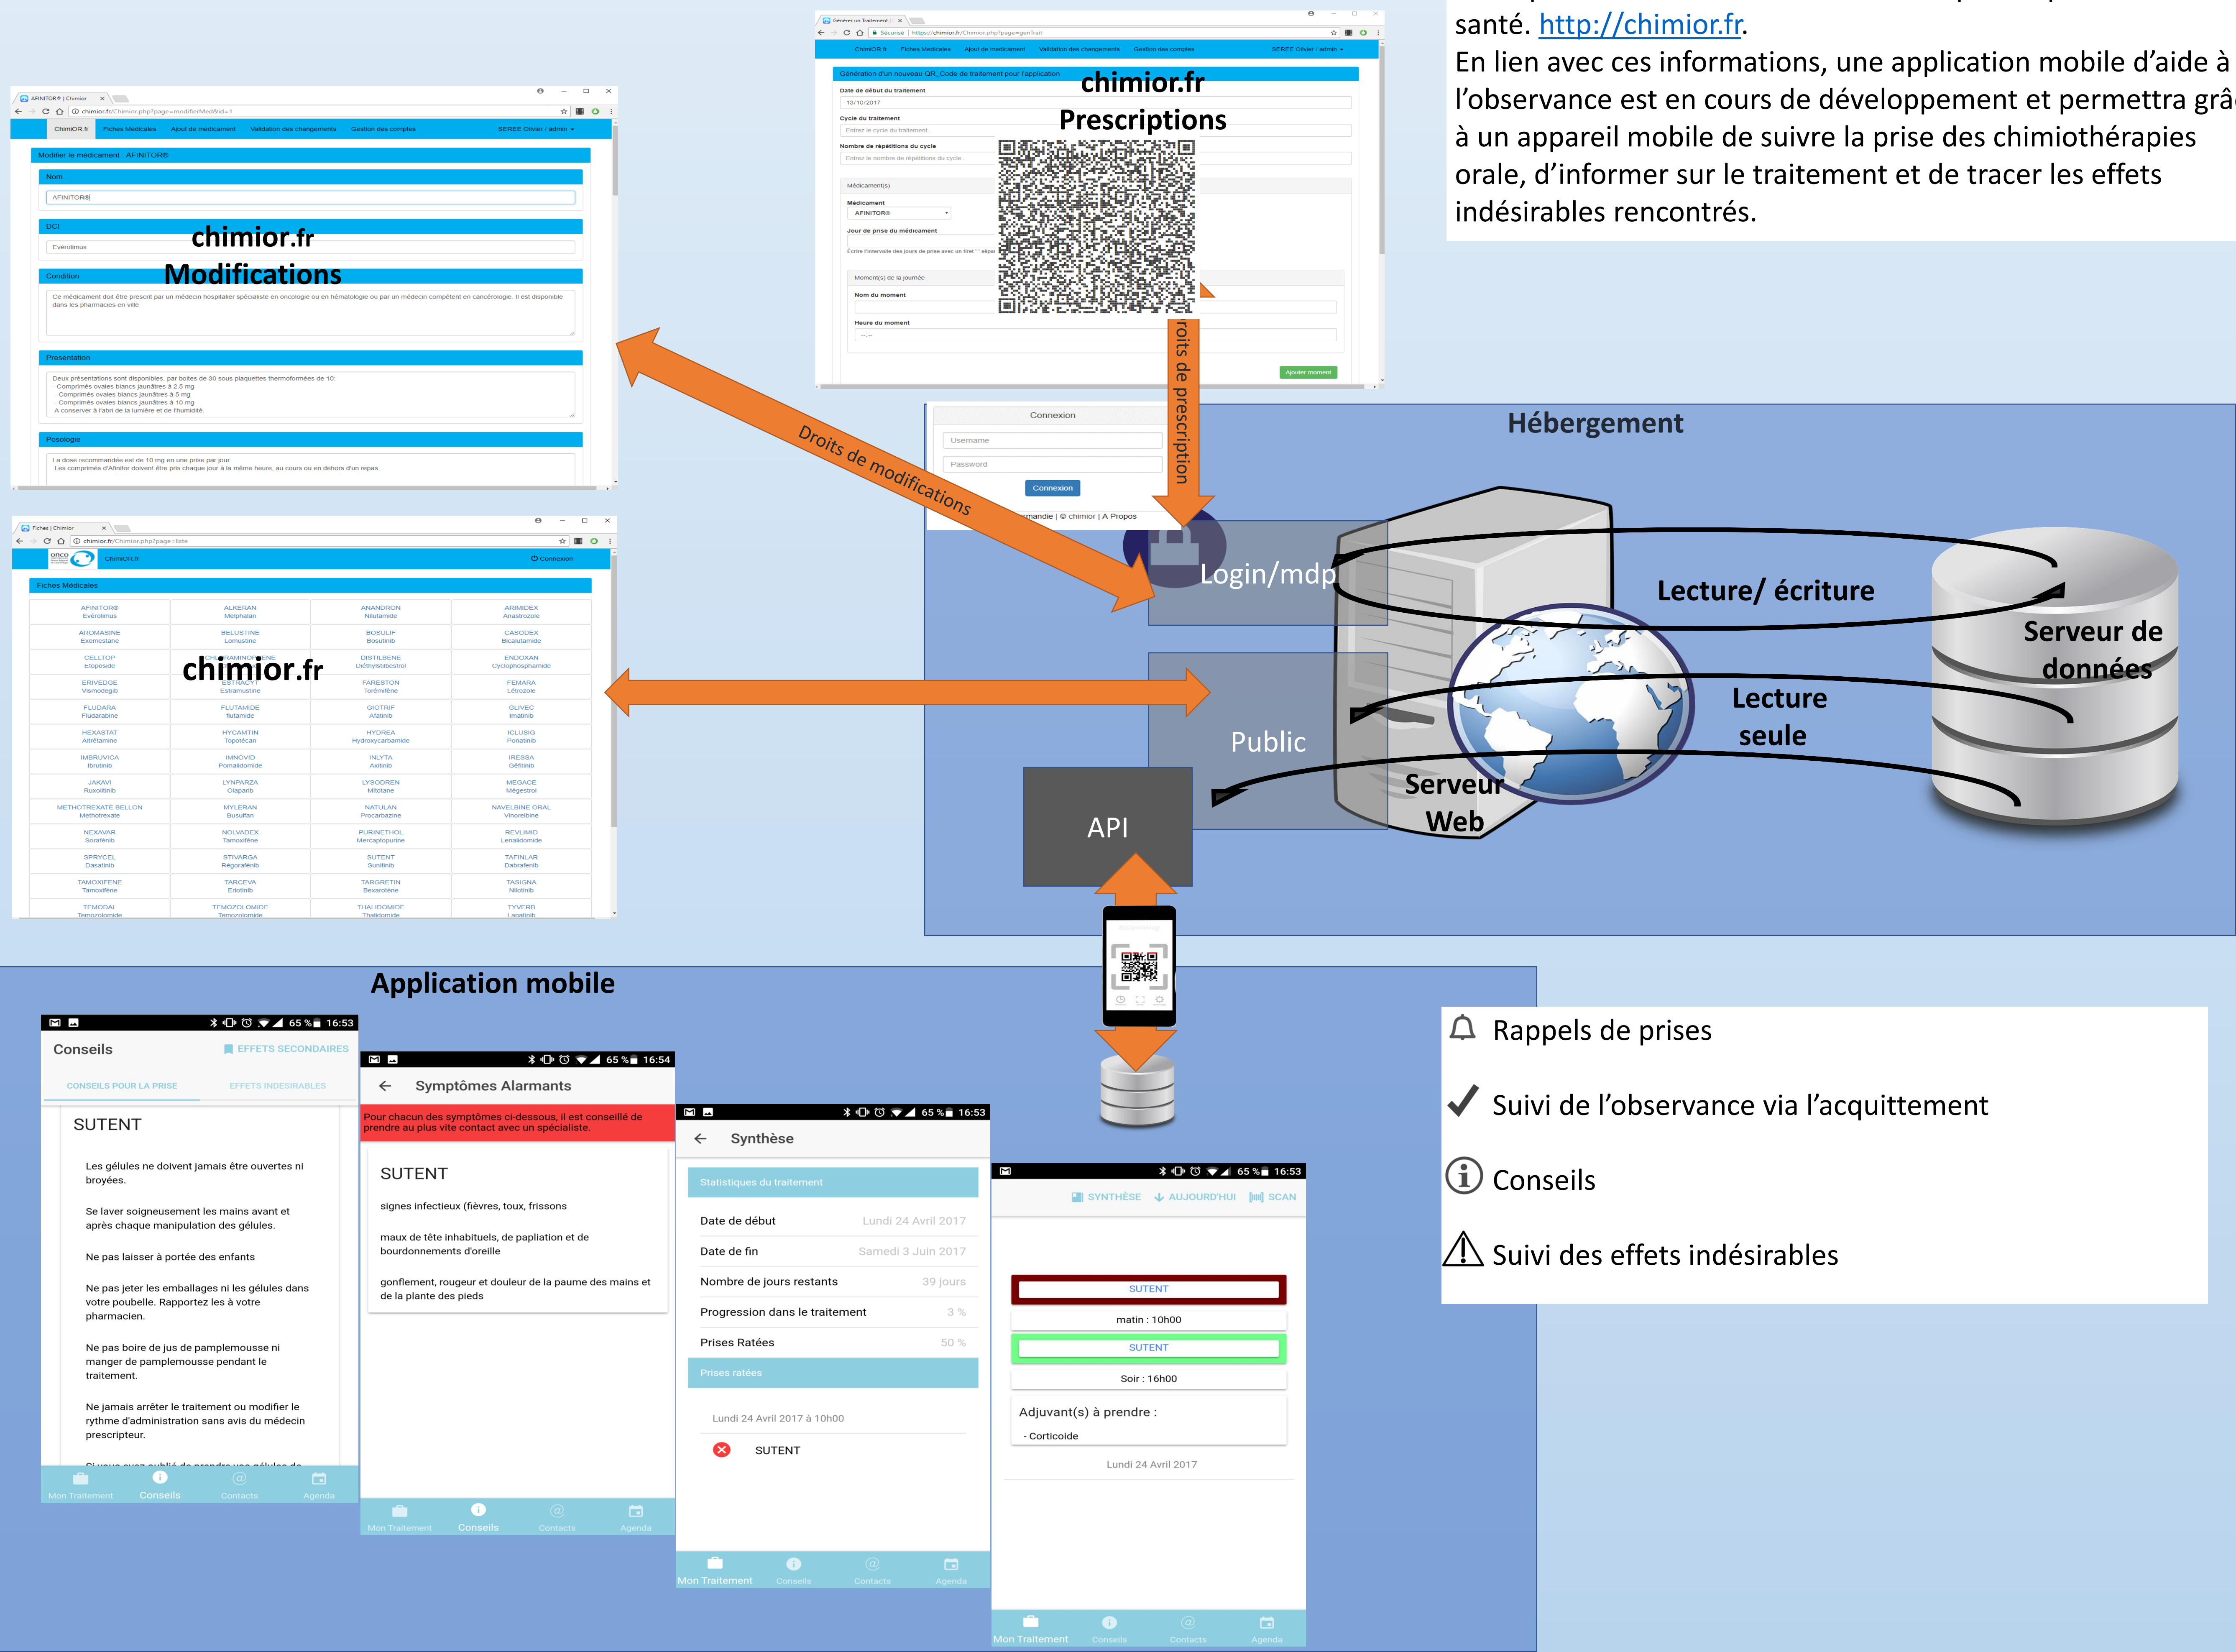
santé. http://chimior.fr.
En lien avec ces informations, une application mobile d'aide à l'observance est en cours de développement et permettra grâ à un appareil mobile de suivre la prise des chimiothérapies orale, d'informer sur le traitement et de tracer les effets indésirables rencontrés.

chimior.fr
Prescriptions

Génération d'un nouveau QR_Code de traitement pour l'application
Date de début du traitement
13/10/2017
Cycle du traitement
Nombre de répétitions du cycle
Médicament(s)
Médicament
AFINITOR®
Jour de prise du médicament
Moment(s) de la journée
Nom du moment
Heure du moment
Ajouter moment

ChimiOR.fr Fiches Médicales Ajout de médicament Validation des changements Gestion des comptes SEREE Olivier / admin

Modifier le médicament : AFINITOR®
Nom
AFINITOR®
DCI
Evérolimus
chimior.fr
Modifications
Condition
Ce médicament doit être prescrit par un médecin hospitalier spécialiste en oncologie ou en hématologie ou par un médecin compétent en cancérologie. Il est disponible dans les pharmacies en ville
Presentation
Deux présentations sont disponibles, par boites de 30 sous plaquettes thermoformées de 10:
- Comprimés ovales blancs jaunâtres à 2.5 mg
- Comprimés ovales blancs jaunâtres à 5 mg
- Comprimés ovales blancs jaunâtres à 10 mg
A conserver à l'abri de la lumière et de l'humidité.
Posologie
La dose recommandée est de 10 mg en une prise par jour.
Les comprimés d'Afinitor doivent être pris chaque jour à la même heure, au cours ou en dehors d'un repas.

Droits de modifications
Droits de prescription

Connexion
Username
Password
Connexion

Hébergement
Login/mdp
Lecture/ écriture
Serveur de données
Public
Lecture seule
Serveur Web
API

ChimiOR.fr Connexion
Fiches Médicales
chimior.fr

| AFINITOR® Evérolimus | ALKERAN Melphalan | ANANDRON Nilutamide | ARIMIDEX Anastrozole |
|---|---|---|---|
| AROMASINE Exemestane | BELUSTINE Lomustine | BOSULIF Bosutinib | CASODEX Bicalutamide |
| CELLTOP Etoposide | CHLORAMINOPHENE | DISTILBENE Diéthylstilbestrol | ENDOXAN Cyclophosphamide |
| ERIVEDGE Vismodegib | ESTRACYT Estramustine | FARESTON Torémifène | FEMARA Létrozole |
| FLUDARA Fludarabine | FLUTAMIDE flutamide | GIOTRIF Afatinib | GLIVEC Imatinib |
| HEXASTAT Altrétamine | HYCAMTIN Topotécan | HYDREA Hydroxycarbamide | ICLUSIG Ponatinib |
| IMBRUVICA Ibrutinib | IMNOVID Pomalidomide | INLYTA Axitinib | IRESSA Géfitinib |
| JAKAVI Ruxolitinib | LYNPARZA Olaparib | LYSODREN Mitotane | MEGACE Mégestrol |
| METHOTREXATE BELLON Méthotrexate | MYLERAN Busulfan | NATULAN Procarbazine | NAVELBINE ORAL Vinoréline |
| NEXAVAR Sorafénib | NOLVADEX Tamoxifène | PURINETHOL Mercaptopurine | REVLIMID Lenalidomide |
| SPRYCEL Dasatinib | STIVARGA Régorafénib | SUTENT Sunitinib | TAFINLAR Dabrafenib |
| TAMOXIFENE Tamoxifène | TARCEVA Erlotinib | TARGRETIN Bexarotène | TASIGNA Nilotinib |
| TEMODAL Temozolomide | TEMOZOLOMIDE Temozolomide | THALIDOMIDE Thalidomide | TYVERB Lapatinib |

Application mobile

65 % 16:53
Conseils
EFFETS SECONDAIRES
CONSEILS POUR LA PRISE
EFFETS INDESIRABLES
SUTENT
Les gélules ne doivent jamais être ouvertes ni broyées.
Se laver soigneusement les mains avant et après chaque manipulation des gélules.
Ne pas laisser à portée des enfants
Ne pas jeter les emballages ni les gélules dans votre poubelle. Rapportez les à votre pharmacien.
Ne pas boire de jus de pamplemousse ni manger de pamplemousse pendant le traitement.
Ne jamais arrêter le traitement ou modifier le rythme d'administration sans avis du médecin prescripteur.
Mon Traitement Conseils Contacts Agenda

65 % 16:54
Symptômes Alarmants
Pour chacun des symptômes ci-dessous, il est conseillé de prendre au plus vite contact avec un spécialiste.
SUTENT
signes infectieux (fièvres, toux, frissons
maux de tête inhabituels, de papliation et de bourdonnements d'oreille
gonflement, rougeur et douleur de la paume des mains et de la plante des pieds
Mon Traitement Conseils Contacts Agenda

65 % 16:53
Synthèse
Statistiques du traitement
Date de début Lundi 24 Avril 2017
Date de fin Samedi 3 Juin 2017
Nombre de jours restants 39 jours
Progression dans le traitement 3 %
Prises Ratées 50 %
Prises ratées
Lundi 24 Avril 2017 à 10h00
SUTENT
Mon Traitement Conseils Contacts Agenda

65 % 16:53
SYNTHÈSE AUJOURD'HUI SCAN
SUTENT
matin : 10h00
SUTENT
Soir : 16h00
Adjuvant(s) à prendre :
- Corticoide
Lundi 24 Avril 2017
Mon Traitement Conseils Contacts Agenda

Rappels de prises
Suivi de l'observance via l'acquittement
Conseils
Suivi des effets indésirables